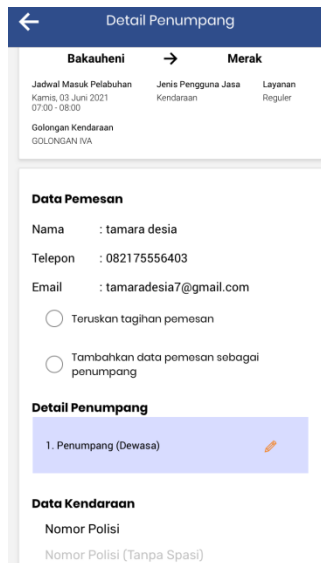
Detail Penumpang

Bakauheni → Merak

Jadwal Masuk Pelabuhan
Kamis, 03 Juni 2021
07:00 - 08:00

Jenis Pengguna Jasa
Kendaraan

Layanan
Reguler

Golongan Kendaraan
GOLONGAN IVA

Data Pemesan

Nama : tamara desia

Telepon : 082175556403

Email : tamaradesia7@gmail.com

Teruskan tagihan pemesan

Tambahkan data pemesan sebagai penumpang

Detail Penumpang

1. Penumpang (Dewasa)

Data Kendaraan

Nomor Polisi

Nomor Polisi (Tanpa Spasi)